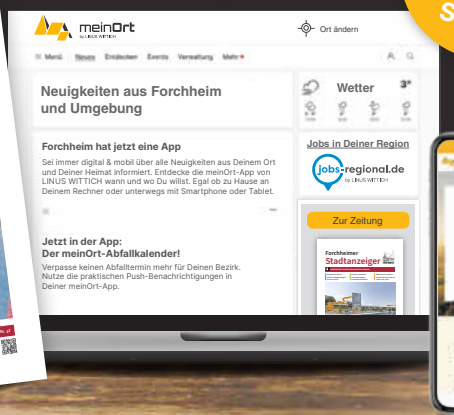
meinOrt
by LINUS WITTICH

Ort ändern

Menü Neues Entdecken Events Verwaltung Mehr

Neuigkeiten aus Forchheim und Umgebung

Forchheim hat jetzt eine App

Sei immer digital & mobil über alle Neuigkeiten aus Deinem Ort und Deiner Heimat informiert. Entdecke die meinOrt-App von LINUS WITTICH wann und wo Du willst. Egal ob zu Hause an Deinem Rechner oder unterwegs mit Smartphone oder Tablet.

Jetzt in der App:
Der meinOrt-Abfallkalender!

Verpasse keinen Abfalltermin mehr für Deinen Bezirk. Nutze die praktischen Push-Benachrichtigungen in Deiner meinOrt-App.

Wetter 3°

Jobs in Deiner Region

jobs-regional.de
by LINUS WITTICH

Zur Zeitung

Forchheimer
Stadtanzeiger

S